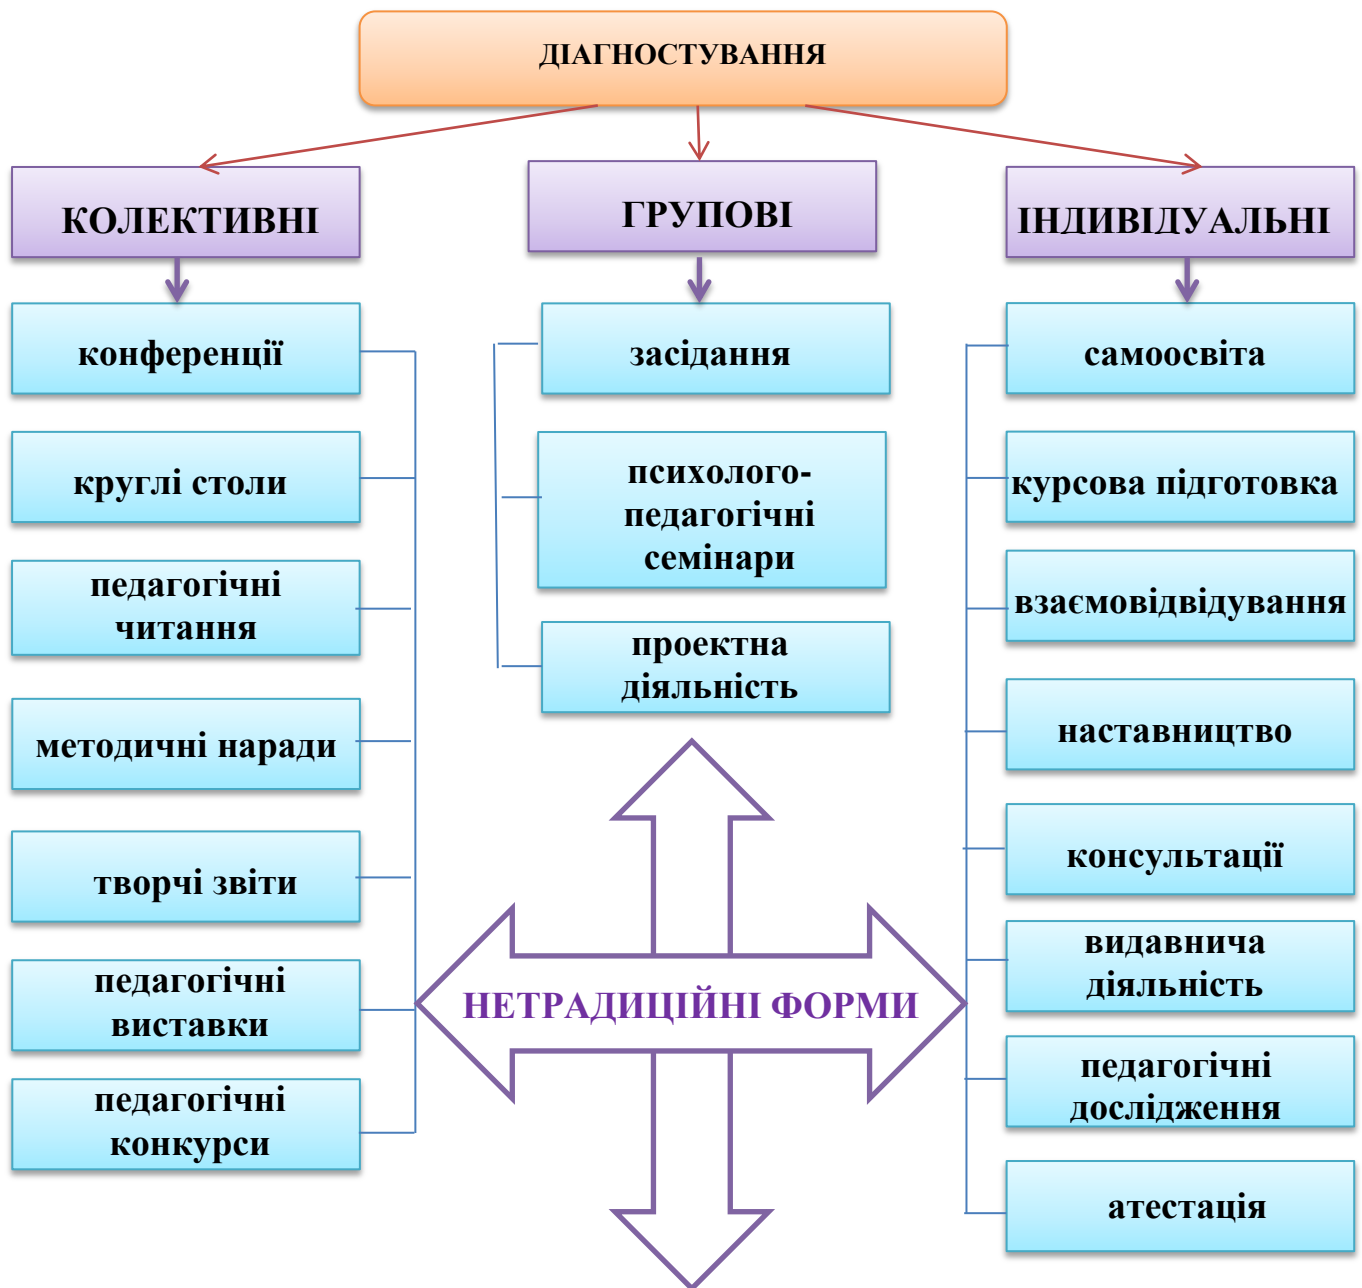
ДІАГНОСТУВАННЯ

КОЛЕКТИВНІ

ГРУПОВІ

ІНДИВІДУАЛЬНІ

конференції

круглі столи

педагогічні читання

методичні наради

творчі звіти

педагогічні виставки

педагогічні конкурси

засідання

психолого-педагогічні семінари

проектна діяльність

самоосвіта

курсова підготовка

взаємовідвідування

наставництво

консультації

видавнича діяльність

педагогічні дослідження

атестація

НЕТРАДИЦІЙНІ ФОРМИ